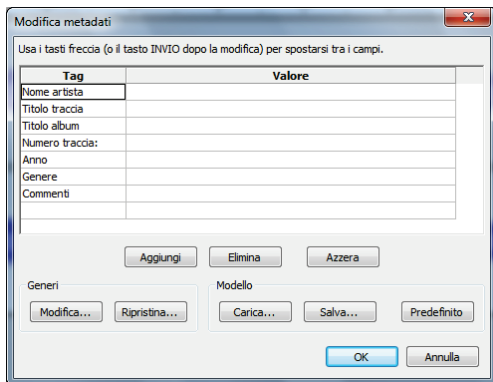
Modifica metadati

Usa i tasti freccia (o il tasto INVIO dopo la modifica) per spostarsi tra i campi.

| Tag | Valore |
|---|---|
| Nome artista | |
| Titolo traccia | |
| Titolo album | |
| Numero traccia: | |
| Anno | |
| Genere | |
| Commenti | |
| | |

Aggiungi Elimina Azzera

Generi
Modifica... Ripristina...

Modello
Carica... Salva... Predefinito

OK Annulla